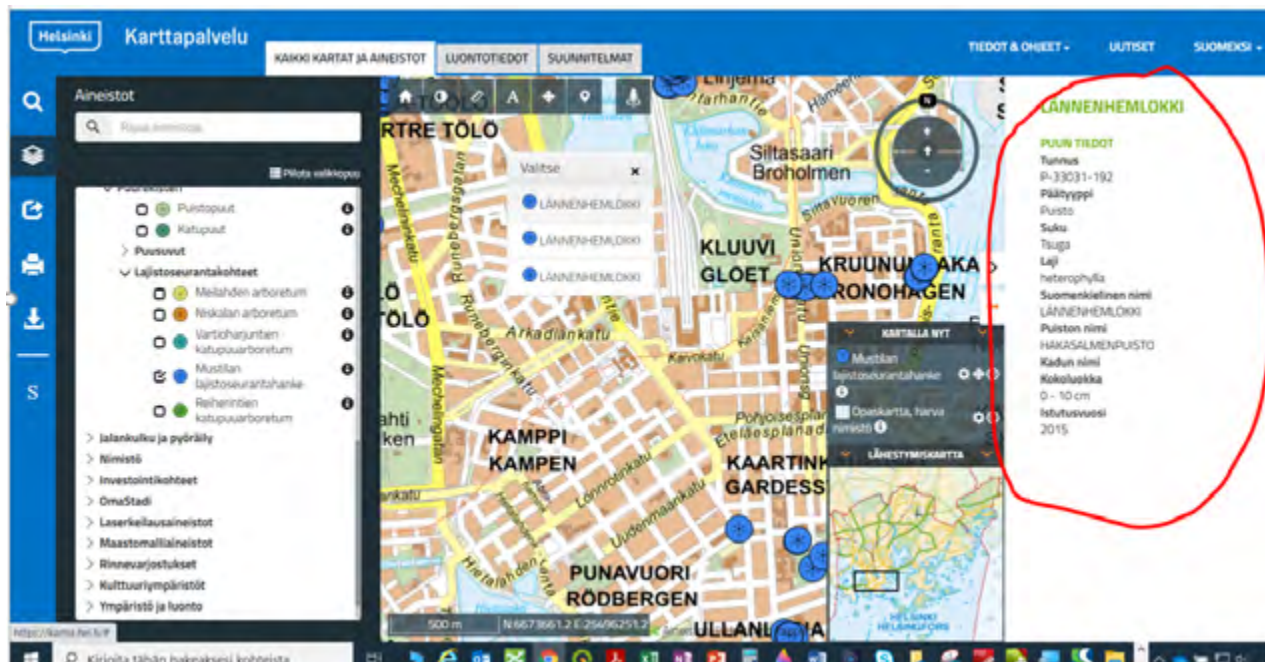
Helsinki Karttapalvelu

KAIKKI KARTAT JA AINEISTOT LUONTOTIEDOT SUUNNITELMAT

TIEDOT & OHJEET UUTISET SUOMEKSI

Aineistot

Piilota valikkopuu

Puistopuut
Katupuut
Puusuvut
Lajistoseurantakohteet
Meilahden arboretum
Niskalan arboretum
Vartioharjuntien katupuuarboretum
Mustilan lajistoseurantahanke
Reiherintien katupuuarboretum
Jalankulku ja pyöräily
Nimistö
Investointikohteet
OmaStadi
Laserkeilausaineistot
Maastomalliaineistot
Rinnevarjostukset
Kulttuuriympäristöt
Ympäristö ja luonto

Valitse
LÄNNENHEMLOKKI
LÄNNENHEMLOKKI
LÄNNENHEMLOKKI

TÖLÖ
Siltasaari Broholmen
KLUUVI GLOET
KRUUNUNHAKA KRONOHAGEN
TÖLÖ
Arkadiankatu
Runebergsgatan
Mechelininkatu
KAMPPI KAMPEN
KAARTINKAUPUNKI GARDESSTADEN
PUNAVUORI RÖDBERGEN
ULLANLINNA
Lönnrotinkatu
Uudenmaankatu
Pohjoisesplanadi
Eteläesplanadi
Kaivokatu
Unioninkatu

KARTALLA NYT
Mustilan lajistoseurantahanke
Opaskartta, harva nimistö
LÄHESTYMISKARTTA
HELSINKI HELSINGFORS

500 m
N:6673661.2 E:25496251.2

LÄNNENHEMLOKKI
PUUN TIEDOT
Tunnus
P-33031-192
Päätyyppi
Puisto
Suku
Tsuga
Laji
heterophylla
Suomenkielinen nimi
LÄNNENHEMLOKKI
Puiston nimi
HAKASALMENPUISTO
Kadun nimi
Kokoluokka
0 - 10 cm
Istutusvuosi
2015

https://kartta.hel.fi/#
Kirjoita tähän hakeaksesi kohteista